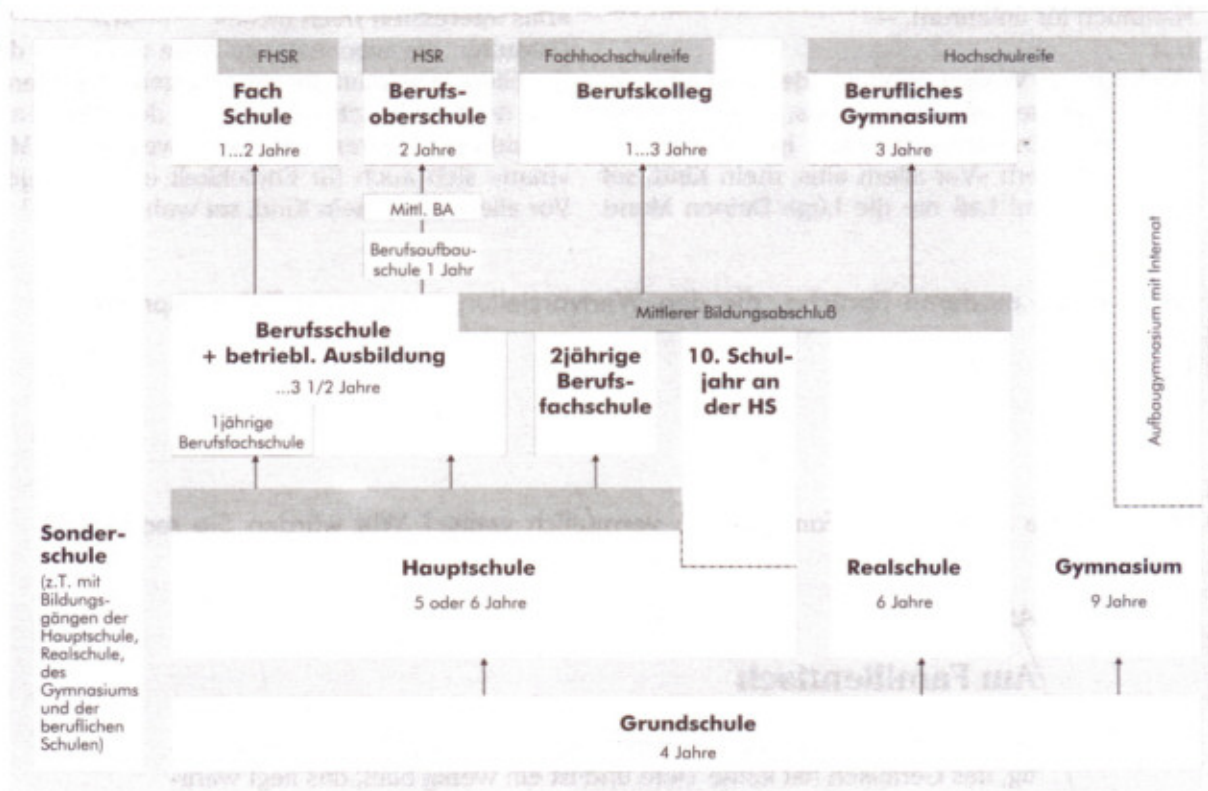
FHSR
Fach Schule
1...2 Jahre

HSR
Berufsoberschule
2 Jahre

Mittl. BA

Berufsaufbauschule 1 Jahr

Fachhochschulreife
Berufskolleg
1...3 Jahre

Hochschulreife
Berufliches Gymnasium
3 Jahre

Aufbaugymnasium mit Internat

Mittlerer Bildungsabschluß

Berufsschule + betriebl. Ausbildung
...3 1/2 Jahre

1jährige Berufsfachschule

2jährige Berufsfachschule

10. Schuljahr an der HS

Sonderschule
(z.T. mit Bildungsgängen der Hauptschule, Realschule, des Gymnasiums und der beruflichen Schulen)

Hauptschule
5 oder 6 Jahre

Realschule
6 Jahre

Gymnasium
9 Jahre

Grundschule
4 Jahre

Am Familientisch